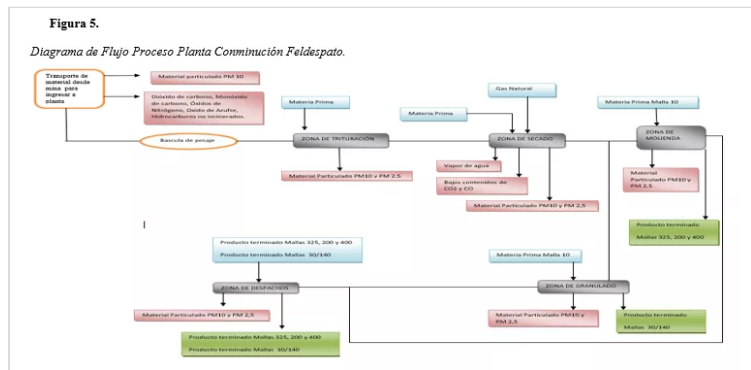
Figura 5.

Diagrama de Flujo Proceso Planta Conminución Feldespato.

Transporte de material desde mina para ingresar a planta

Material particulado PM 10

Dioxido de carbono, Monóxido de carbono, Óxidos de Nitrógeno, Oxido de Azufre, Hidrocarburos no incinerados.

Bascula de pesaje

Materia Prima

ZONA DE TRITURACIÓN

Material Particulado PM10 y PM 2.5

Materia Prima

Gas Natural

ZONA DE SECADO

Vapor de agua

Bajos contenidos de CO2 y CO

Material Particulado PM10 y PM 2.5

Materia Prima Malla 30

ZONA DE MOLIENDA

Material Particulado PM10 y PM 2.5

Producto terminado

Mallas 325, 200 y 400

Producto terminado Mallas 325, 200 y 400

Producto terminado Mallas 30/140

ZONA DE DESPACHOS

Material Particulado PM10 y PM 2.5

Producto terminado Mallas 325, 200 y 400

Producto terminado Mallas 30/140

Materia Prima Malla 10

ZONA DE GRANULADO

Material Particulado PM10 y PM 2.5

Producto terminado

Mallas 30/140